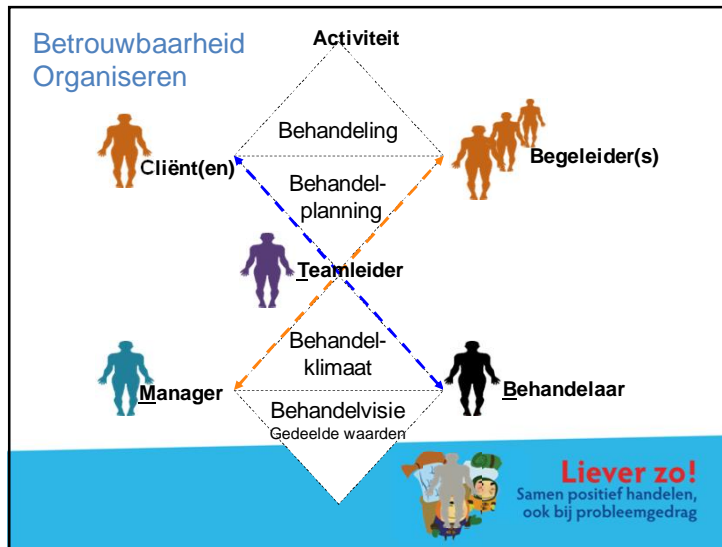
Betrouwbaarheid Organiseren

Activiteit

Behandeling

Cliënt(en)

Begeleider(s)

Behandel-planning

Teamleider

Behandel-klimaat

Manager

Behandelaar

Behandelvisie
Gedeelde waarden

Liever zo!
Samen positief handelen, ook bij probleemgedrag